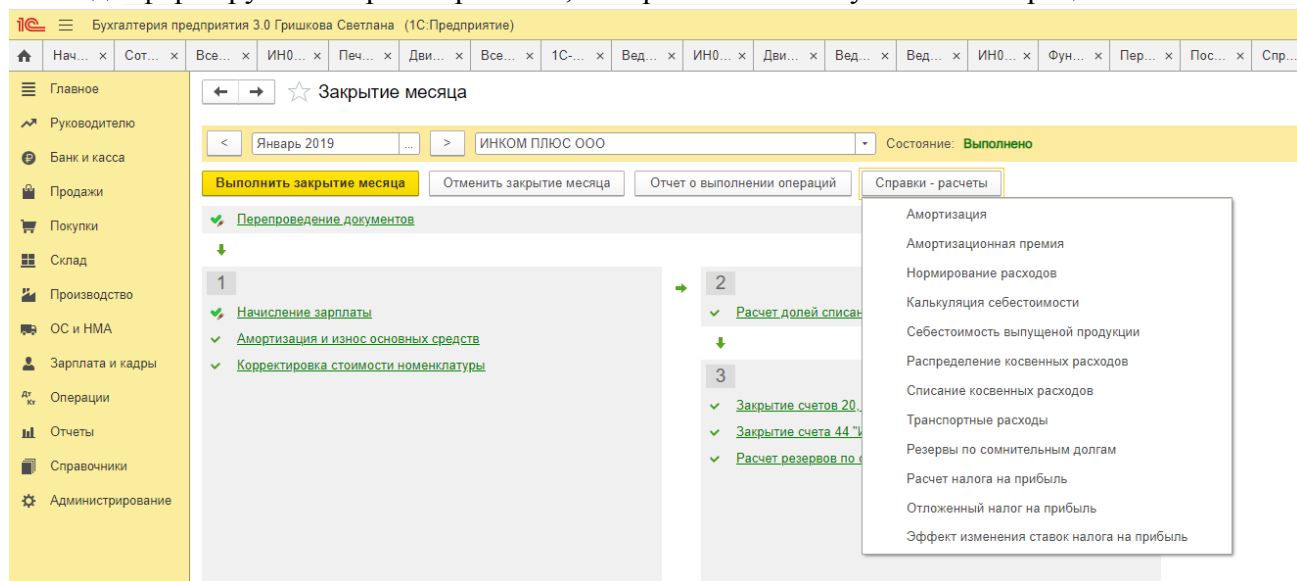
1С Бухгалтерия предприятия 3.0 Гришкова Светлана (1С:Предприятие)

Нач... × Сот... × Все... × ИН0... × Печ... × Дви... × Все... × 1С-... × Вед... × ИН0... × Дви... × Вед... × Вед... × ИН0... × Фун... × Пер... × Пос... × Спр...

Главное
Руководителю
Банк и касса
Продажи
Покупки
Склад
Производство
ОС и НМА
Зарплата и кадры
Операции
Отчеты
Справочники
Администрирование

Закрытие месяца

< Январь 2019 ... > ИНКОМ ПЛЮС ООО Состояние: Выполнено

Выполнить закрытие месяца | Отменить закрытие месяца | Отчет о выполнении операций | Справки - расчеты

Перепроведение документов

1
Начисление зарплаты
Амортизация и износ основных средств
Корректировка стоимости номенклатуры

2
Расчет долей списан

3
Закрытие счетов 20,
Закрытие счета 44 "И
Расчет резервов по с

Амортизация
Амортизационная премия
Нормирование расходов
Калькуляция себестоимости
Себестоимость выпущеной продукции
Распределение косвенных расходов
Списание косвенных расходов
Транспортные расходы
Резервы по сомнительным долгам
Расчет налога на прибыль
Отложенный налог на прибыль
Эффект изменения ставок налога на прибыль